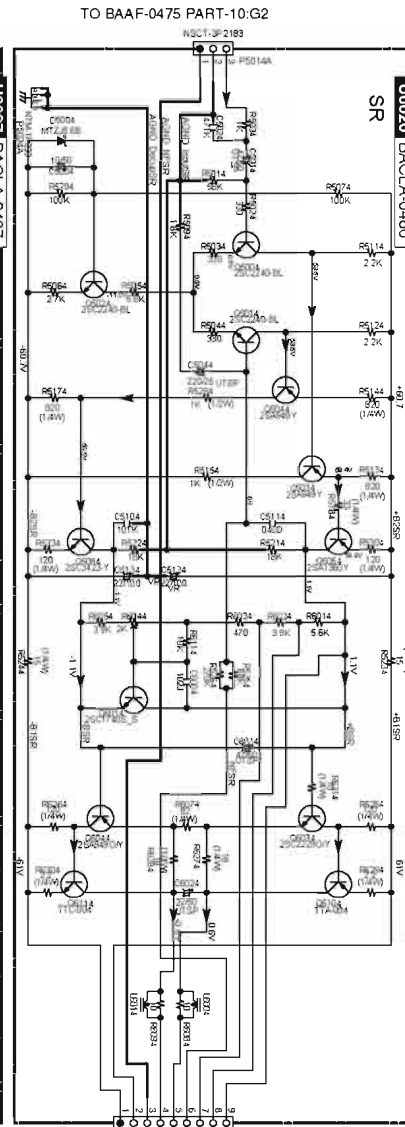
TO BAAF-0475 PART-10:G2

NSCT-3P 2183

P5014A

SR

BACLA-0400

R5074
100K

R5034

Q5004
2SC2240-BL

R5114
2.2K

R5064
27K

Q5024
2SC2240-BL

R5044
330

R5124
2.2K

R5294
100K

D5004
MTZJ6.8B

C5044
22/25 UTSP

Q5044
2SA949Y

R5144
820
(1/4W)

R5174
820
(1/4W)

R5154
1K (1/2W)

Q5064
2SA949Y

R5134
820
(1/4W)

C5104

C5114
0.10

R5714
18K

R5734
120
(1/4W)

Q5074
2SC3423-Y

C5124

Q5084
2SA1360Y

120
(1/4W)

+B2SR

-B2SR

R6024
470

R6034
3.9K

R6014
5.6K

-1.1V

1.1V

+B1SR

-B1SR

C6014

R6264
(1/4W)

Q6044
2SA949O/Y

Q6034
2SC2229O/Y

R6254
(1/4W)

R6304
(1/4W)

Q6114
TTC004

Q6104
TTA004

R6294
(1/4W)

6V

-61V

R6074
(1/4W)

C6074
22/50

0.6V

R6094

R6084

-60.7V

+60.7

1 2 3 4 5 6 7 8 9